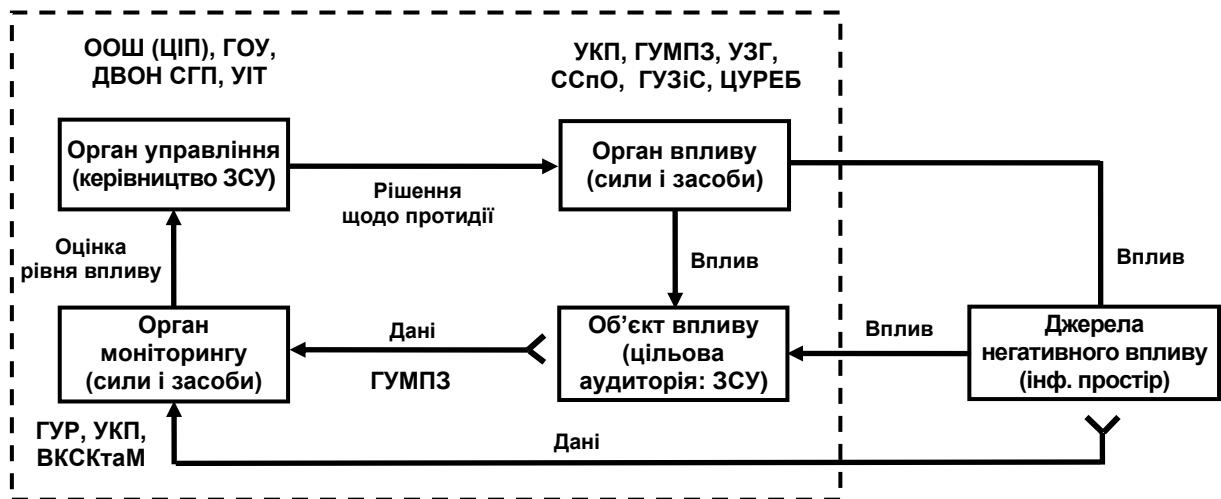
ООШ (ЦІП), ГОУ, ДВОН СГП, УІТ

УКП, ГУМПЗ, УЗГ, ССпО, ГУЗіС, ЦУРЕБ

Орган управління (керівництво ЗСУ)

Рішення щодо протидії

Орган впливу (сили і засоби)

Оцінка рівня впливу

Вплив

Вплив

Орган моніторингу (сили і засоби)

Дані

ГУМПЗ

Об'єкт впливу (цільова аудиторія: ЗСУ)

Вплив

Джерела негативного впливу (інф. простір)

ГУР, УКП, ВКСКтаМ

Дані